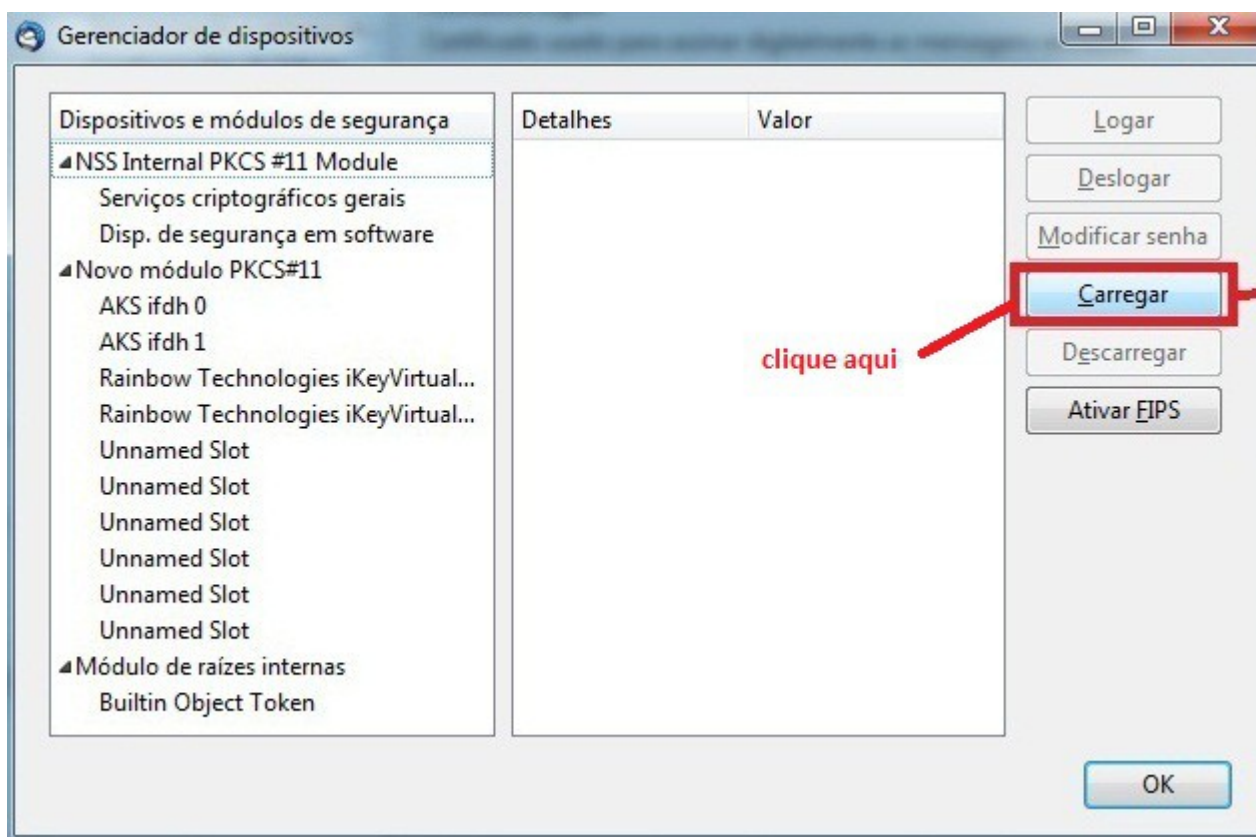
Gerenciador de dispositivos

| Dispositivos e módulos de segurança |
|---|
| ◢NSS Internal PKCS #11 Module |
| Serviços criptográficos gerais |
| Disp. de segurança em software |
| ◢Novo módulo PKCS#11 |
| AKS ifdh 0 |
| AKS ifdh 1 |
| Rainbow Technologies iKeyVirtual... |
| Rainbow Technologies iKeyVirtual... |
| Unnamed Slot |
| Unnamed Slot |
| Unnamed Slot |
| Unnamed Slot |
| Unnamed Slot |
| Unnamed Slot |
| ◢Módulo de raízes internas |
| Builtin Object Token |

| Detalhes | Valor |
|---|---|

Logar

Deslogar

Modificar senha

Carregar

clique aqui

Descarregar

Ativar FIPS

OK